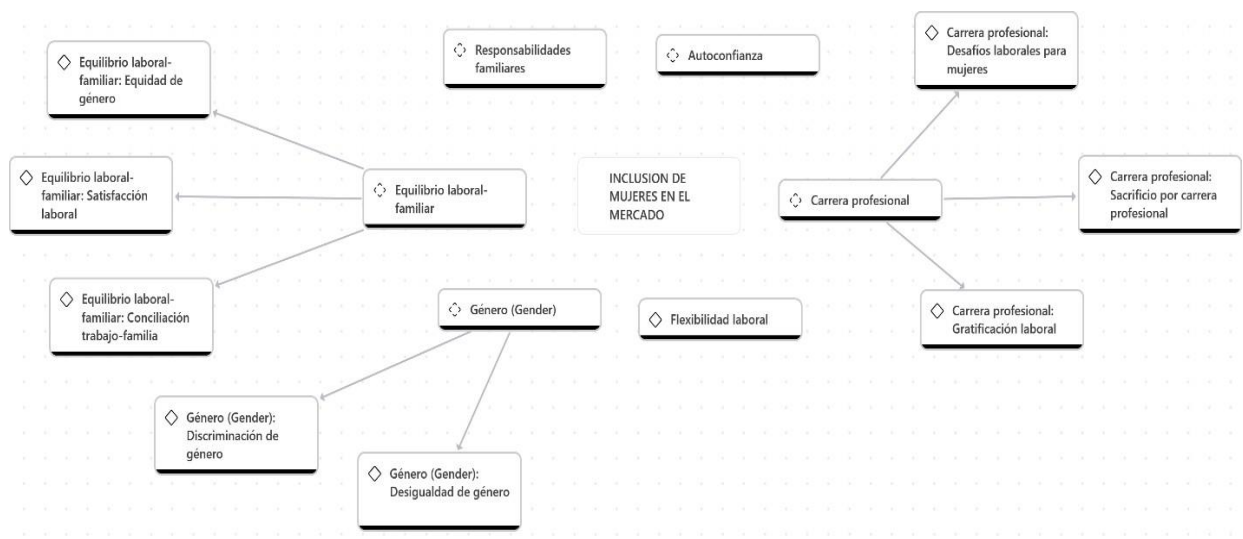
Equilibrio laboral-familiar: Equidad de género

Responsabilidades familiares

Autoconfianza

Carrera profesional: Desafíos laborales para mujeres

Equilibrio laboral-familiar: Satisfacción laboral

Equilibrio laboral-familiar

INCLUSION DE MUJERES EN EL MERCADO

Carrera profesional

Carrera profesional: Sacrificio por carrera profesional

Equilibrio laboral-familiar: Conciliación trabajo-familia

Género (Gender)

Flexibilidad laboral

Carrera profesional: Gratificación laboral

Género (Gender): Discriminación de género

Género (Gender): Desigualdad de género